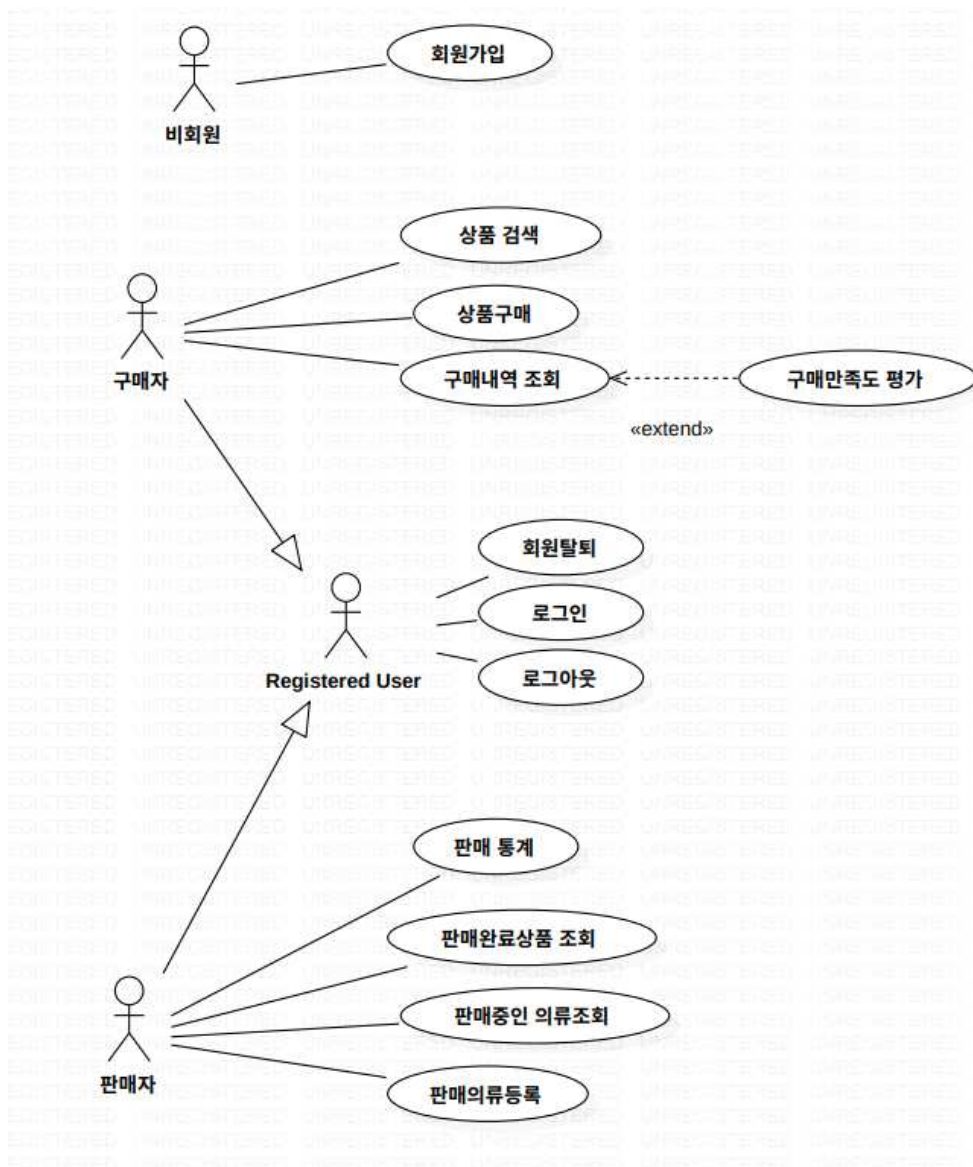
회원가입

비회원

상품 검색

상품구매

구매내역 조회

구매만족도 평가

«extend»

구매자

회원탈퇴

로그인

로그아웃

Registered User

판매 통계

판매완료상품 조회

판매중인 의류조회

판매의류등록

판매자